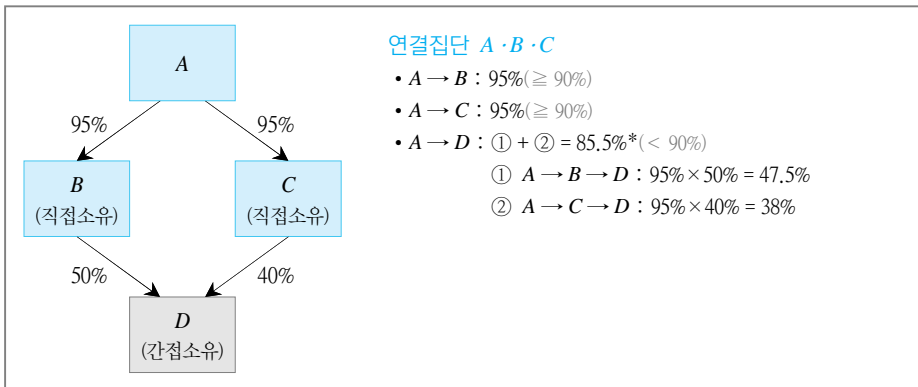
A

95%

95%

B
(직접소유)

C
(직접소유)

50%

40%

D
(간접소유)

연결집단 $A \cdot B \cdot C$

• $A \rightarrow B$ : 95%(≧ 90%)

• $A \rightarrow C$ : 95%(≧ 90%)

• $A \rightarrow D$ : ① + ② = 85.5%*(< 90%)

① $A \rightarrow B \rightarrow D$ : 95% × 50% = 47.5%

② $A \rightarrow C \rightarrow D$ : 95% × 40% = 38%